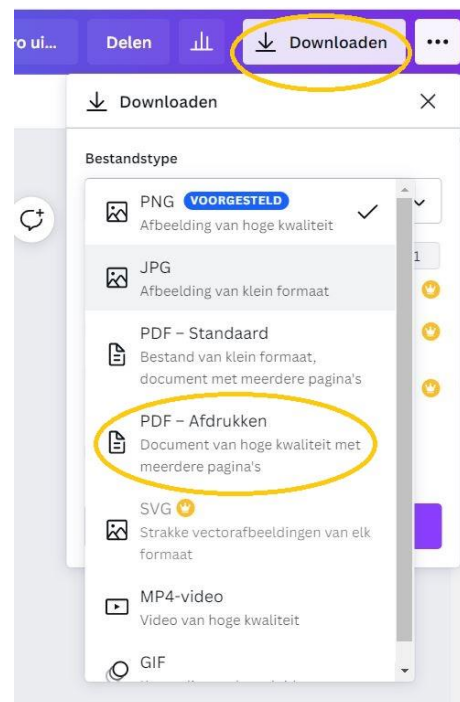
ro ui... Delen Downloaden •••

Downloaden ×

Bestandstype

PNG VOORGESTELD
Afbeelding van hoge kwaliteit

JPG
Afbeelding van klein formaat

PDF – Standaard
Bestand van klein formaat, document met meerdere pagina's

PDF – Afdrukken
Document van hoge kwaliteit met meerdere pagina's

SVG
Strakke vectorafbeeldingen van elk formaat

MP4-video
Video van hoge kwaliteit

GIF
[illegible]